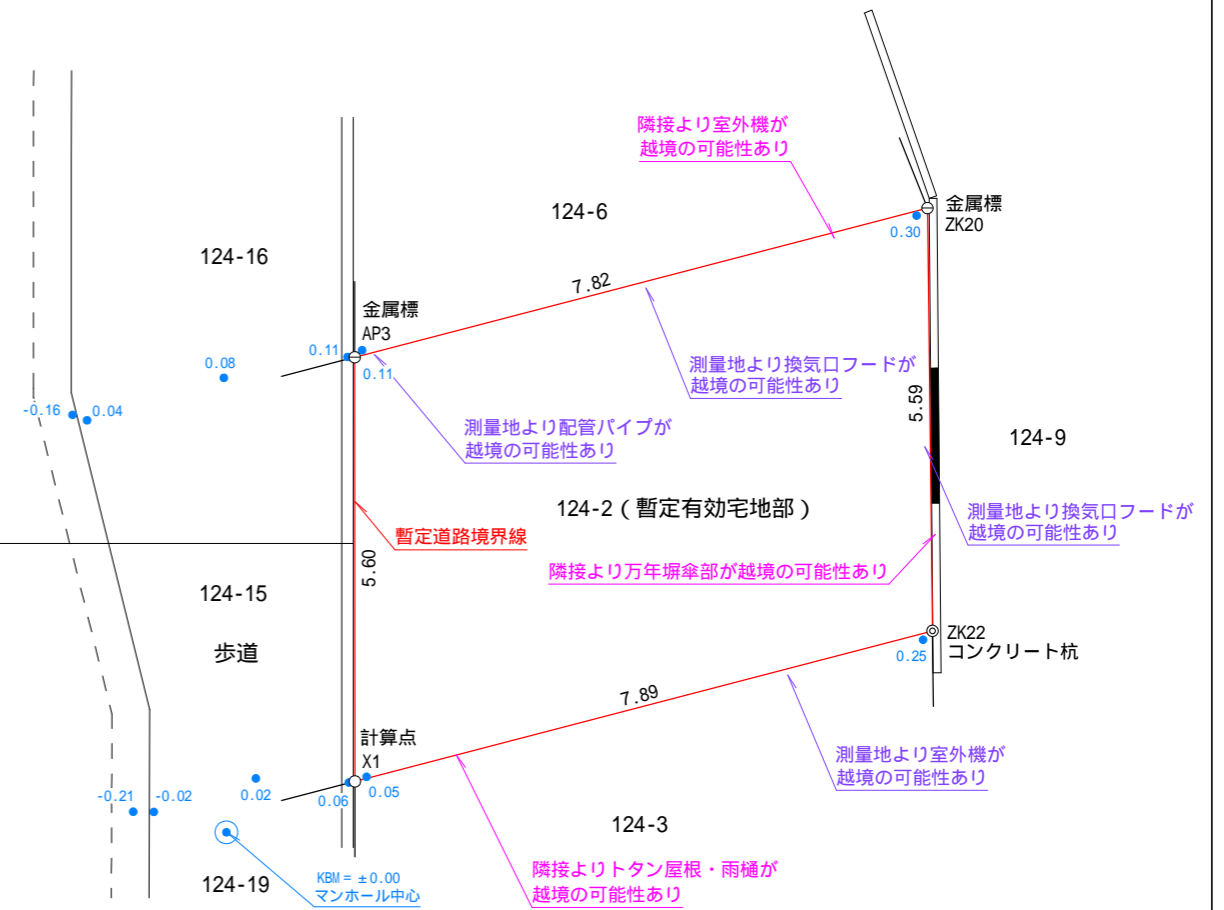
隣接より室外機が
越境の可能性あり

124-6

金属標
ZK20
0.30

124-16

7.82

金属標
AP3
0.11
0.11
0.08

測量地より換気口フード が
越境の可能性あり

-0.16
0.04

測量地より配管パイプが
越境の可能性あり

5.59

124-9

124-2（暫定有効宅地部）

測量地より換気口フードが
越境の可能性あり

暫定道路境界線

5.60

隣接より万年塀傘部が越境の可能性あり

124-15

ZK22
コンクリート杭
0.25

歩道

7.89

計算点
X1

測量地より室外機が
越境の可能性あり

-0.21
-0.02
0.02
0.06
0.05

124-3

KBM = ±0.00
マンホール中心

124-19

隣接よりトタン屋根・雨樋が
越境の可能性あり